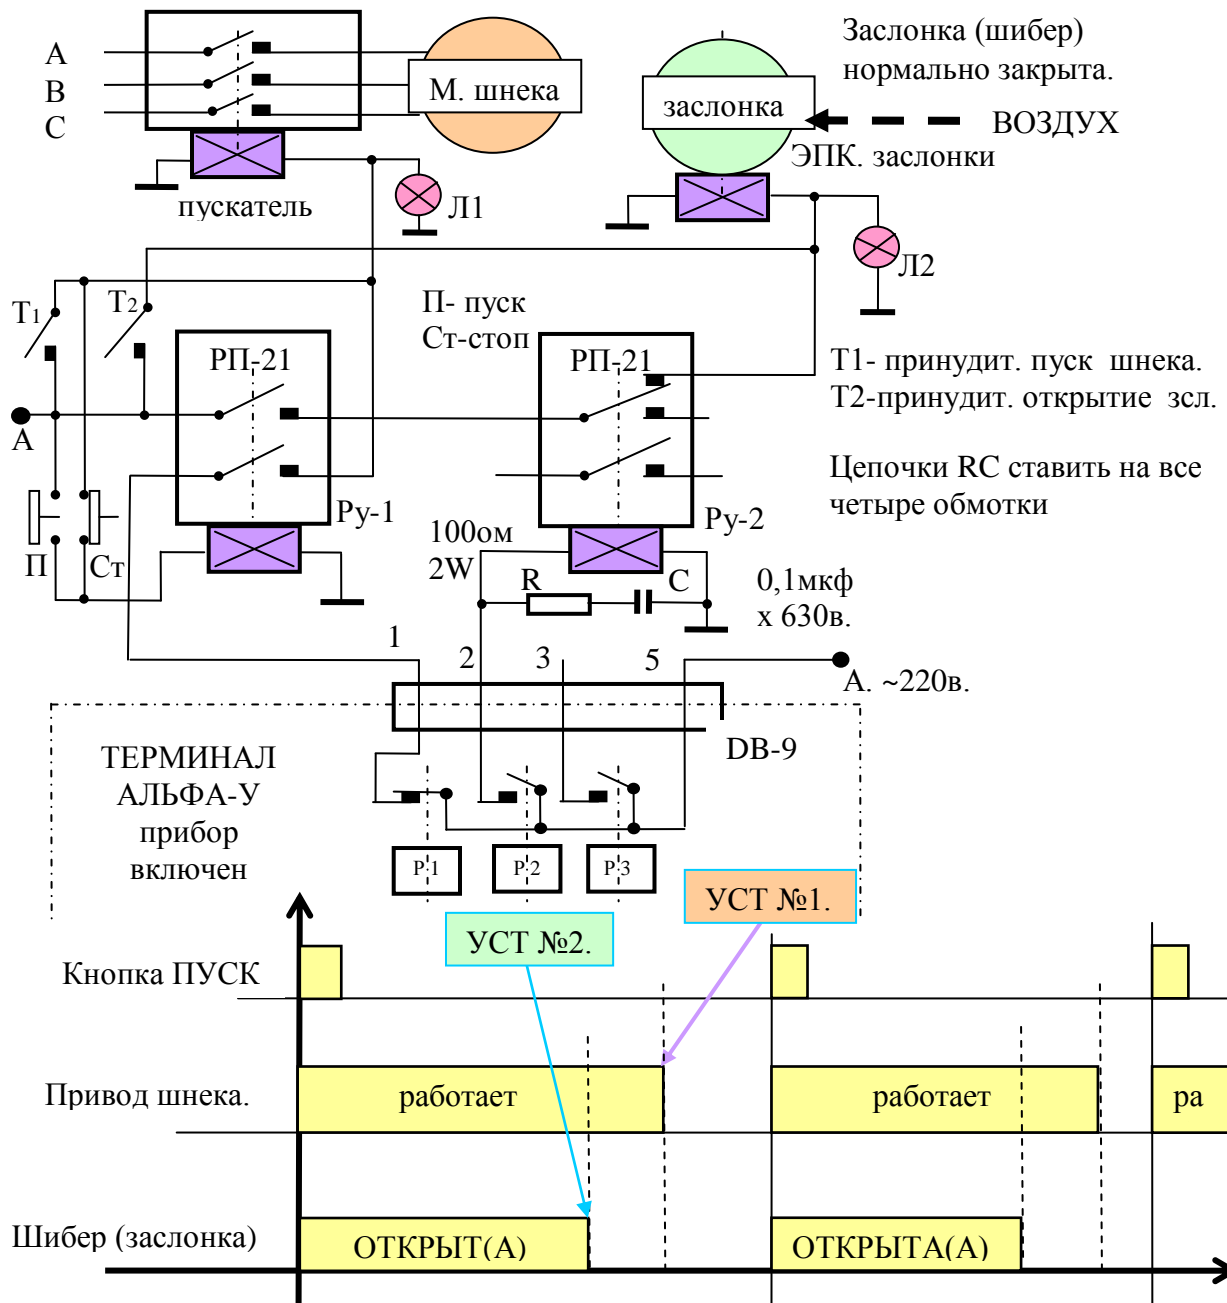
A
B
C

М. шнека

пускатель

Л1

Заслонка (шибер) нормально закрыта.

заслонка

ВОЗДУХ

ЭПК. заслонки

Л2

$T_1$
$T_2$

П- пуск
Ст-стоп

РП-21

РП-21

Т1- принудит. пуск шнека.
Т2-принудит. открытие зсл.

Цепочки RC ставить на все четыре обмотки

А

Ру-1

Ру-2

П
Ст

100ом
2W

R
C

0,1мкф
х 630в.

1
2
3
5

А. ~220в.

DB-9

ТЕРМИНАЛ
АЛЬФА-У
прибор
включен

Р 1
Р 2
Р 3

УСТ №1.

УСТ №2.

Кнопка ПУСК

Привод шнека.

работает

работает

ра

Шибер (заслонка)

ОТКРЫТ(А)

ОТКРЫТА(А)